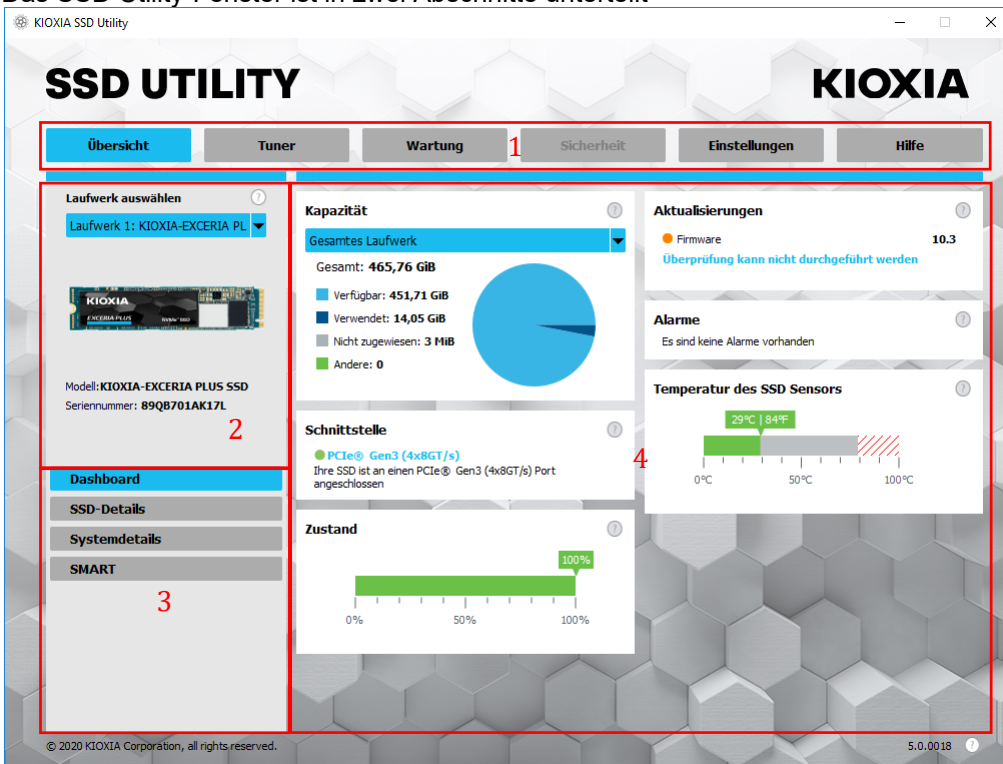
Das SSD Utility-Fenster ist in zwei Abschnitte unterteilt

KIOXIA SSD Utility

SSD UTILITY

KIOXIA

Übersicht | Tuner | Wartung | Sicherheit | Einstellungen | Hilfe

1

Laufwerk auswählen

Laufwerk 1: KIOXIA-EXCERIA PL

KIOXIA EXCERIA PLUS NVMe SSD

Modell:KIOXIA-EXCERIA PLUS SSD
Seriennummer: 89QB701AK17L

2

Dashboard
SSD-Details
Systemdetails
SMART

3

Kapazität

Gesamtes Laufwerk

Gesamt: 465,76 GiB

Verfügbar: 451,71 GiB
Verwendet: 14,05 GiB
Nicht zugewiesen: 3 MiB
Andere: 0

Schnittstelle

PCIe® Gen3 (4x8GT/s)
Ihre SSD ist an einen PCIe® Gen3 (4x8GT/s) Port angeschlossen

Zustand

100%

0% 50% 100%

Aktualisierungen

Firmware 10.3
Überprüfung kann nicht durchgeführt werden

Alarme

Es sind keine Alarme vorhanden

Temperatur des SSD Sensors

29°C | 84°F

0°C 50°C 100°C

4

© 2020 KIOXIA Corporation, all rights reserved.

5.0.0018